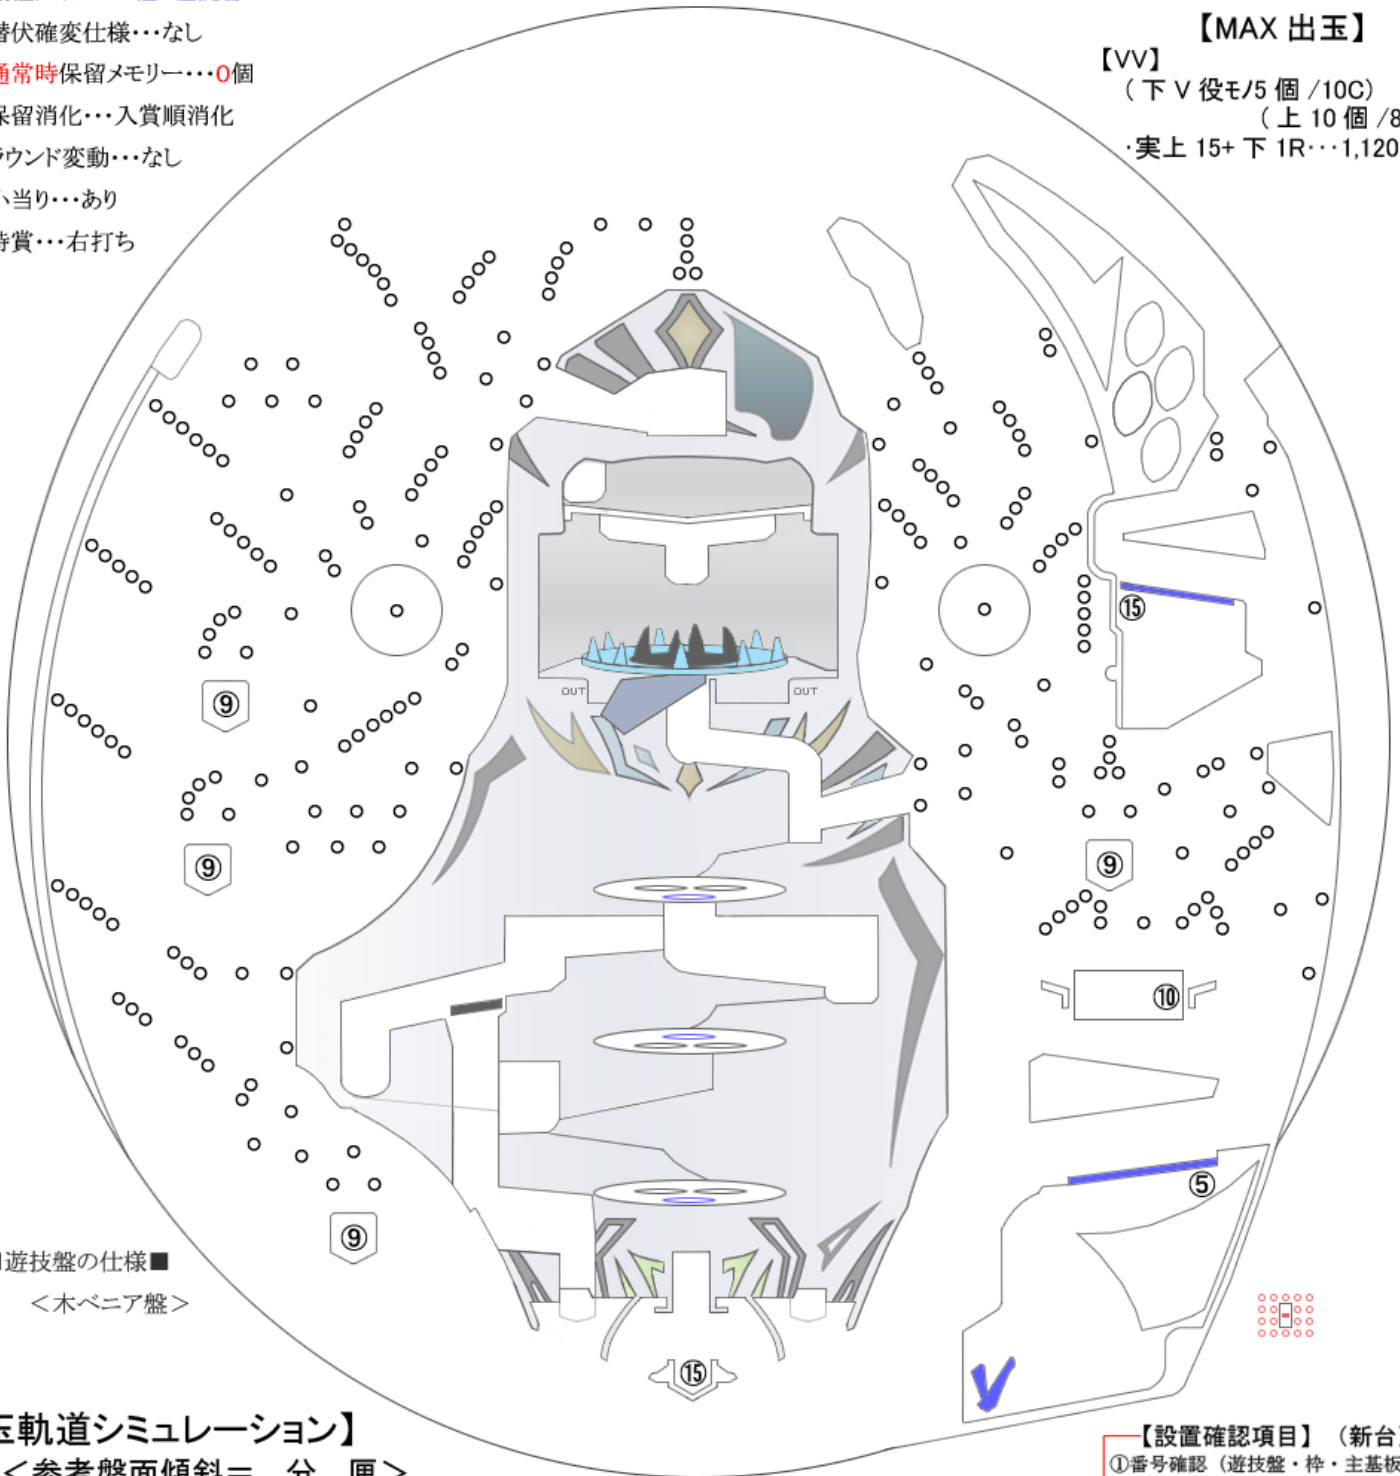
潜伏確変仕様･･･なし
通常時保留メモリー･･･0個
保留消化･･･入賞順消化
ラウンド変動･･･なし
小当り･･･あり
特賞･･･右打ち

【MAX 出玉】
【VV】
（下 V 役モ/5 個 /10C）
（上 10 個 /8
･実上 15+ 下 1R･･･1,120

OUT
OUT
⑨
⑨
⑨
⑨
⑮
⑩
⑤
⑮

■遊技盤の仕様■
＜木ベニア盤＞

【玉軌道シミュレーション】
＜参考盤面傾斜＝ 分 厘＞

【設置確認項目】（新台
①番号確認（遊技盤・枠・主基板